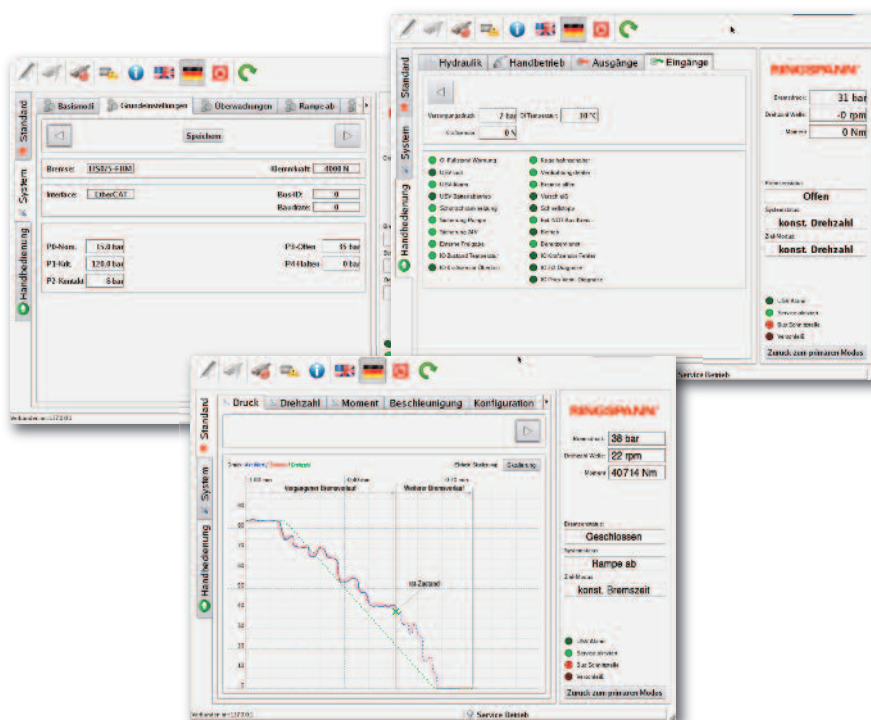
Standard
System
Handbedienung
Basismodi
Grundeinstellungen
Überwachungen
Rampe ab
Speichern
Bremse: DS075-FHM
Nennkraft: 4000 N
Interface: EtherCAT
BusID: 0
Baudrate: 0
P0-Nom. 15,0 bar
P1-Luft 120,0 bar
P2 Kontakt 6 bar
P3-Offen 35 bar
P4 Halten 0 bar
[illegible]

Hydraulik
Handbetrieb
Ausgänge
Eingänge
Vorsorgungsdruck: 2 bar
Öl Temperatur: 30 °C
Kolbenmoment: 0 N
RINGSPANN
Bremsdruck: 31 bar
Drehzahl Welle: -0 rpm
Moment: 0 Nm
Bremsstatus:
Offen
Systemstatus:
konst. Drehzahl
Ziel-Modus:
konst. Drehzahl
USV Alarm
Service aktivieren
Bus Schnittstelle
Verschleiß
Zurück zum primären Modus
Service Betrieb

Druck
Drehzahl
Moment
Beschleunigung
Konfiguration
Bremsdruck: 38 bar
Drehzahl Welle: 22 rpm
Moment: 40714 Nm
Bremsstatus:
Geschlossen
Systemstatus:
Hampe ab
Ziel-Modus:
konst. Bremszeit
Vorgegebener Bremsverlauf
Weiterer Bremsverlauf
Ist-Zustand
USV Alarm
Service aktivieren
Bus Schnittstelle
Verschleiß
Zurück zum primären Modus
Service Betrieb